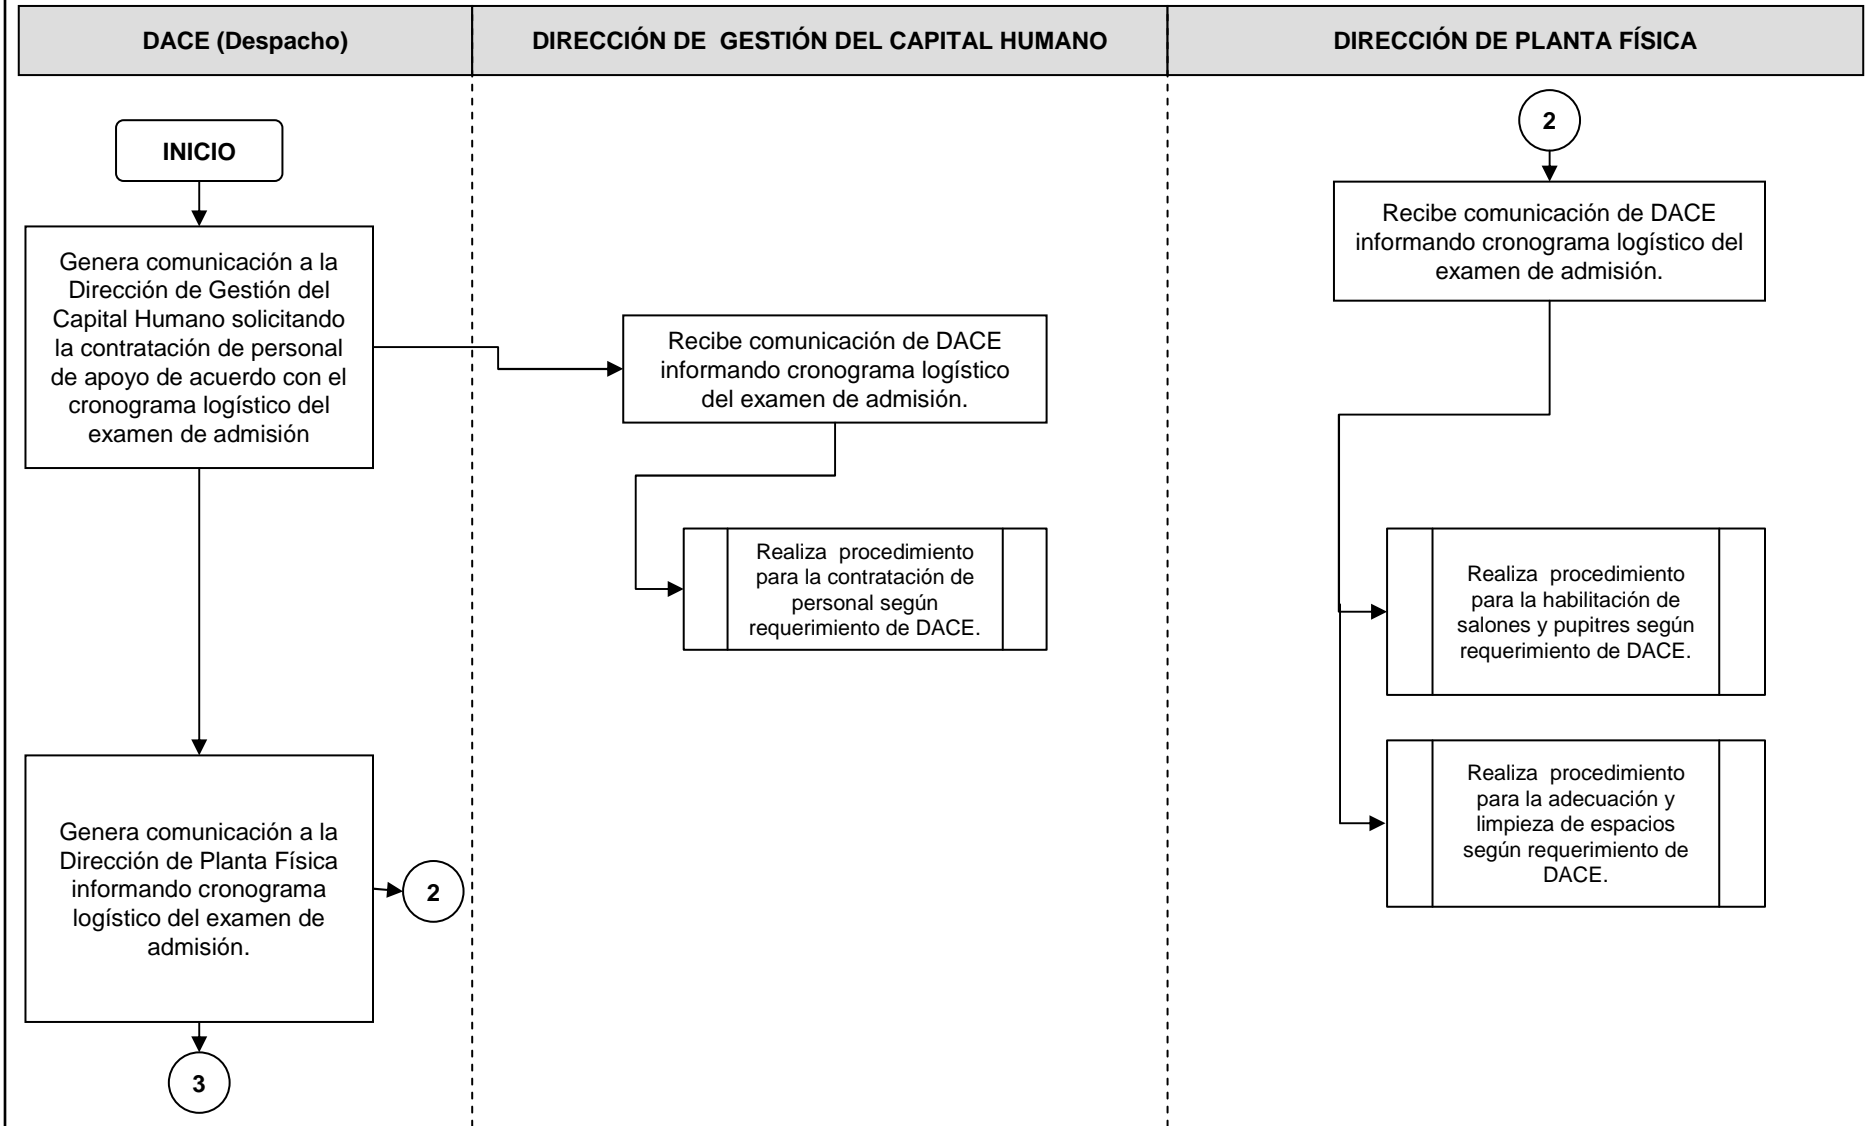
DACE (Despacho)

DIRECCIÓN DE GESTIÓN DEL CAPITAL HUMANO

DIRECCIÓN DE PLANTA FÍSICA

INICIO

Genera comunicación a la Dirección de Gestión del Capital Humano solicitando la contratación de personal de apoyo de acuerdo con el cronograma logístico del examen de admisión

Recibe comunicación de DACE informando cronograma logístico del examen de admisión.

Realiza procedimiento para la contratación de personal según requerimiento de DACE.

2

Recibe comunicación de DACE informando cronograma logístico del examen de admisión.

Realiza procedimiento para la habilitación de salones y pupitres según requerimiento de DACE.

Realiza procedimiento para la adecuación y limpieza de espacios según requerimiento de DACE.

Genera comunicación a la Dirección de Planta Física informando cronograma logístico del examen de admisión.

2

3